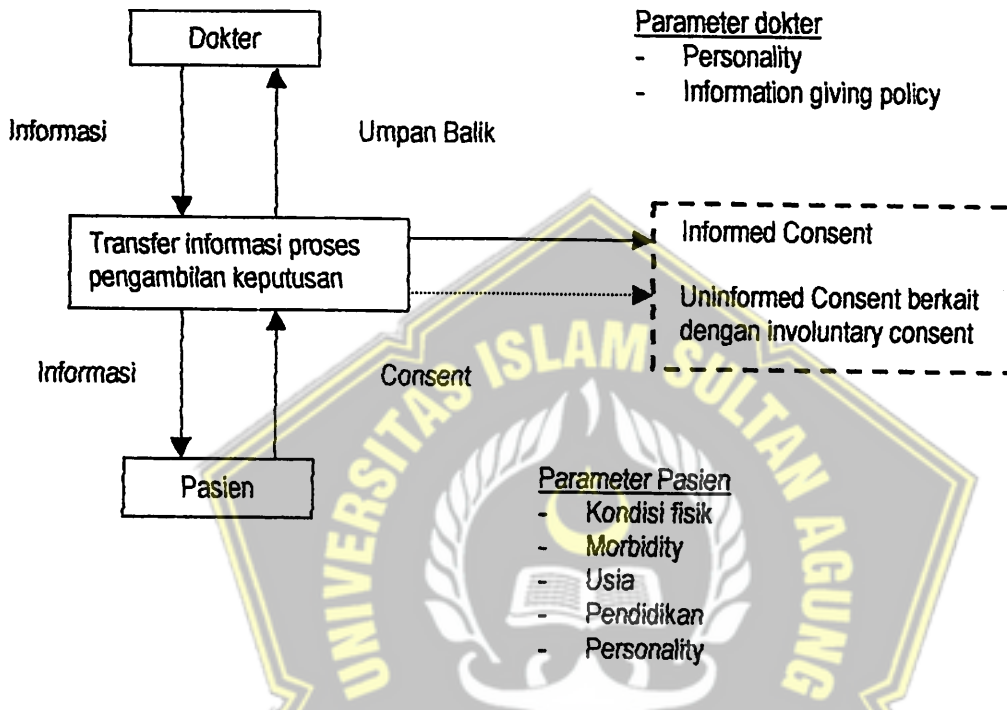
Dokter

Parameter dokter
- Personality
- Information giving policy

Informasi

Umpan Balik

Transfer informasi proses pengambilan keputusan

Informed Consent

Uninformed Consent berkait dengan involuntary consent

Informasi

Consent

UNIVERSITAS ISLAM SULTAN AGUNG

Pasien

Parameter Pasien
- Kondisi fisik
- Morbidity
- Usia
- Pendidikan
- Personality